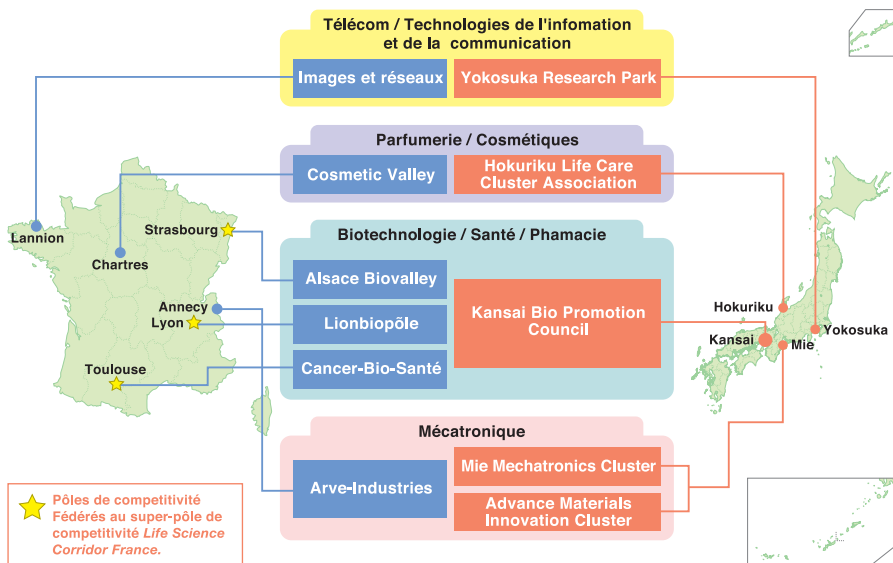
Télécom / Technologies de l'infomation et de la communication

Images et réseaux

Yokosuka Research Park

Parfumerie / Cosmétiques

Cosmetic Valley

Hokuriku Life Care Cluster Association

Biotechnologie / Santé / Phamacie

Alsace Biovalley

Lionbiopôle

Cancer-Bio-Santé

Kansai Bio Promotion Council

Mécatronique

Arve-Industries

Mie Mechatronics Cluster

Advance Materials Innovation Cluster

Lannion

Chartres

Strasbourg

Annecy

Lyon

Toulouse

Hokuriku

Kansai

Mie

Yokosuka

Pôles de competitivité Fédérés au super-pôle de competitivité *Life Science Corridor France.*